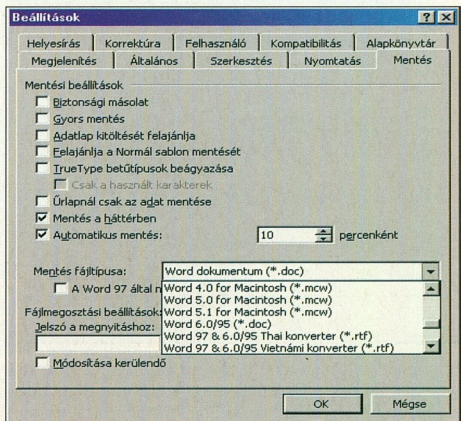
Beállítások

?
X

Helyesírás
Korrektúra
Felhasználó
Kompatibilitás
Alapkönyvtár
Megjelenítés
Általános
Szerkesztés
Nyomtatás
Mentés

Mentési beállítások

Biztonsági másolat

Gyors mentés

Adatlap kitöltését felajánlja

Felajánlja a Normál sablon mentését

TrueType betűtípusok beágyazása

Csak a használt karakterek

Űrlapnál csak az adat mentése

Mentés a háttérben

Automatikus mentés:
10
percenként

Mentés fájltípusa:
Word dokumentum (*.doc)

A Word 97 által n

Word 4.0 for Macintosh (*.mcw)
Word 5.0 for Macintosh (*.mcw)
Word 5.1 for Macintosh (*.mcw)
Word 6.0/95 (*.doc)
Word 97 & 6.0/95 Thai konverter (*.rtf)
Word 97 & 6.0/95 Vietnámi konverter (*.rtf)

Fájlmegosztási beállítások

Jelszó a megnyitáshoz:

Módosítása kerülendő

OK
Mégse